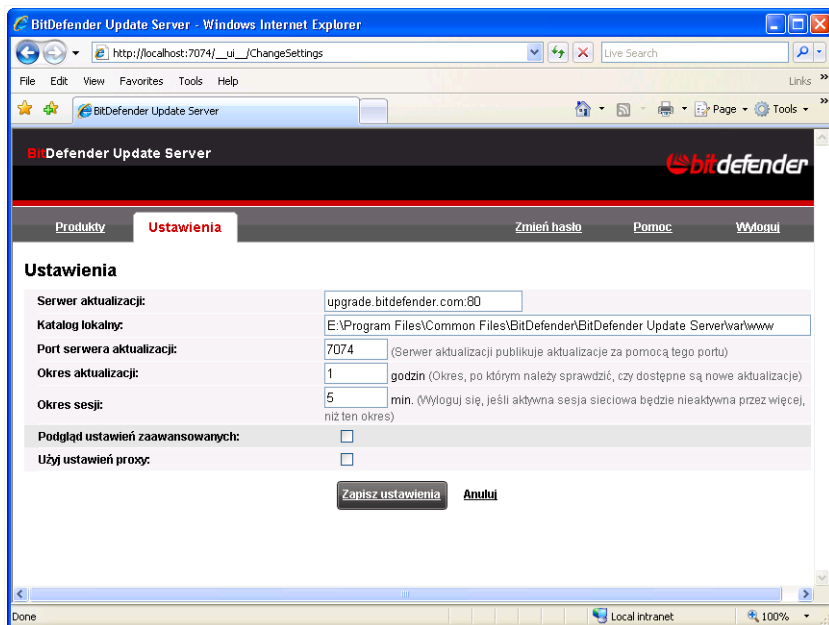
BitDefender Update Server - Windows Internet Explorer

http://localhost:7074/__ui__/ChangeSettings

Live Search

File Edit View Favorites Tools Help

Links

BitDefender Update Server

Page Tools

BitDefender Update Server

bitdefender

Produkty Ustawienia Zmień hasło Pomoc Wyloguj

Ustawienia

| | |
|---|---|
| Serwer aktualizacji: | upgrade.bitdefender.com:80 |
| Katalog lokalny: | E:\Program Files\Common Files\BitDefender\BitDefender Update Server\var\www |
| Port serwera aktualizacji: | 7074 (Serwer aktualizacji publikuje aktualizacje za pomocą tego portu) |
| Okres aktualizacji: | 1 godzin (Okres, po którym należy sprawdzić, czy dostępne są nowe aktualizacje) |
| Okres sesji: | 5 min. (Wyloguj się, jeśli aktywna sesja sieciowa będzie nieaktywna przez więcej, niż ten okres) |
| Podgląd ustawień zaawansowanych: | |
| Użyj ustawień proxy: | |

Zapisz ustawienia Anuluj

Done

Local intranet

100%